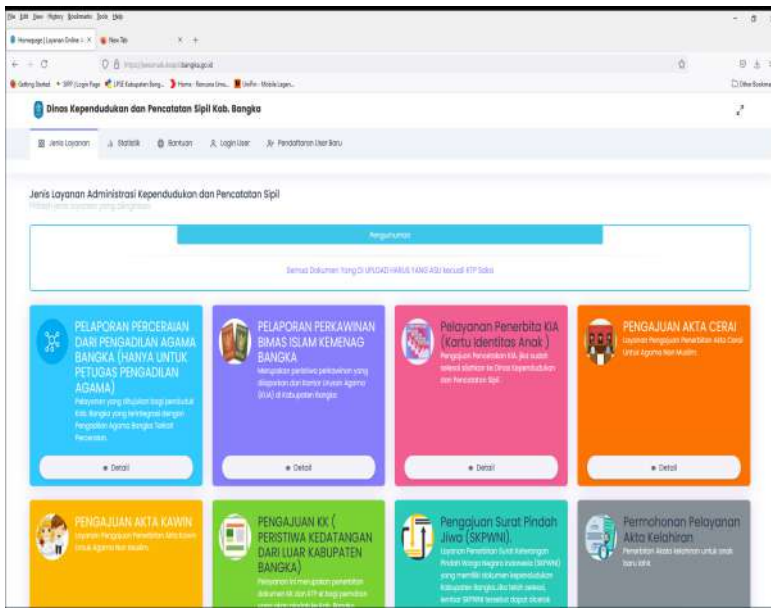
File Edit View History Bookmarks Tools Help

Homepage | Layanan Online × New Tab × +

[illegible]bangka.go.id

Getting Started SIPP LPSE Kabupaten Bang... Home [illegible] Unifin - Mobile Legen... Other Bookmarks

Dinas Kependudukan dan Pencatatan Sipil Kab. Bangka

Jenis Layanan Statistik Bantuan Login User Pendaftaran User Baru

Jenis Layanan Administrasi Kependudukan dan Pencatatan Sipil
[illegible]

Pengumuman

Semua Dokumen Yang Di UPLOAD HARUS YANG ASLI kecuali KTP Saksi

PELAPORAN PERCERAIAN DARI PENGADILAN AGAMA BANGKA (HANYA UNTUK PETUGAS PENGADILAN AGAMA)
Pelayanan yang dikhususkan bagi penduduk Kab. Bangka yang bercerai dengan Pengadilan Agama Bangka Terkait Perceraian.
Detail

PELAPORAN PERKAWINAN BIMAS ISLAM KEMENAG BANGKA
Merupakan peristiwa perkawinan yang dilaporkan dari Kantor Urusan Agama (KUA) di Kabupaten Bangka
Detail

Pelayanan Penerbita KIA (Kartu identitas Anak)
Pengajuan Penerbitan KIA, jika sudah selesai silahkan ke Dinas Kependudukan dan Pencatatan Sipil
Detail

PENGAJUAN AKTA CERAI
Layanan Pengajuan Penerbitan Akta Cerai Untuk Agama Non Muslim.
Detail

PENGAJUAN AKTA KAWIN
Layanan Pengajuan Penerbitan Akta Kawin Untuk Agama Non Muslim.

PENGAJUAN KK ( PERISTIWA KEDATANGAN DARI LUAR KABUPATEN BANGKA)
Pelayanan ini merupakan penerbitan dokumen KK dan KTP el bagi penduduk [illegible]

Pengajuan Surat Pindah Jiwa (SKPWNI)
Layanan Penerbitan Surat Keterangan Pindah Warga Negara Indonesia (SKPWNI) yang memiliki dokumen kependudukan Kabupaten Bangka, jika telah selesai, lembar SKPWNI tersebut dapat dicetak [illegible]

Permohonan Pelayanan Akta Kelahiran
Penerbitan Akta kelahiran untuk anak baru lahir.